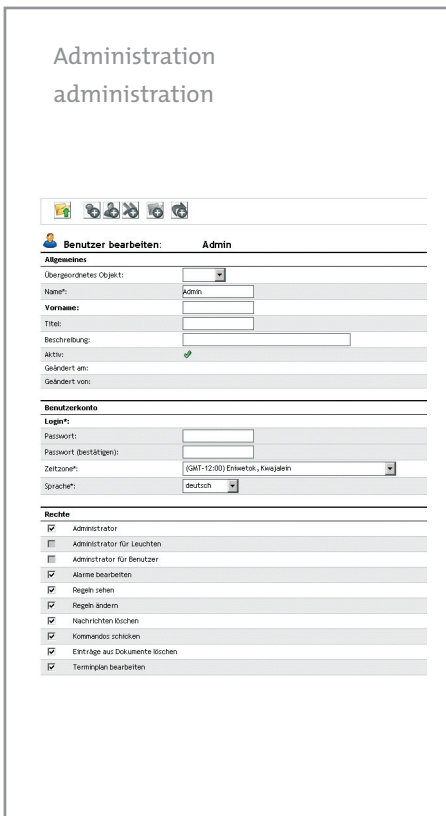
Administration
administration

Benutzer bearbeiten: Admin

Allgemeines

Übergeordnetes Objekt:

Name*: Admin

Vorname:

Titel:

Beschreibung:

Aktiv:

Geändert am:

Geändert von:

Benutzerkonto

Login*:

Passwort:

Passwort (bestätigen):

Zeitzone*: (GMT-12:00) Eniwetok, Kwajalein

Sprache*: deutsch

Rechte

Administrator

Administrator für Leuchten

Administrator für Benutzer

Alarme bearbeiten

Regeln sehen

Regeln ändern

Nachrichten löschen

Kommandos schicken

Einträge aus Dokumente löschen

Terminplan bearbeiten